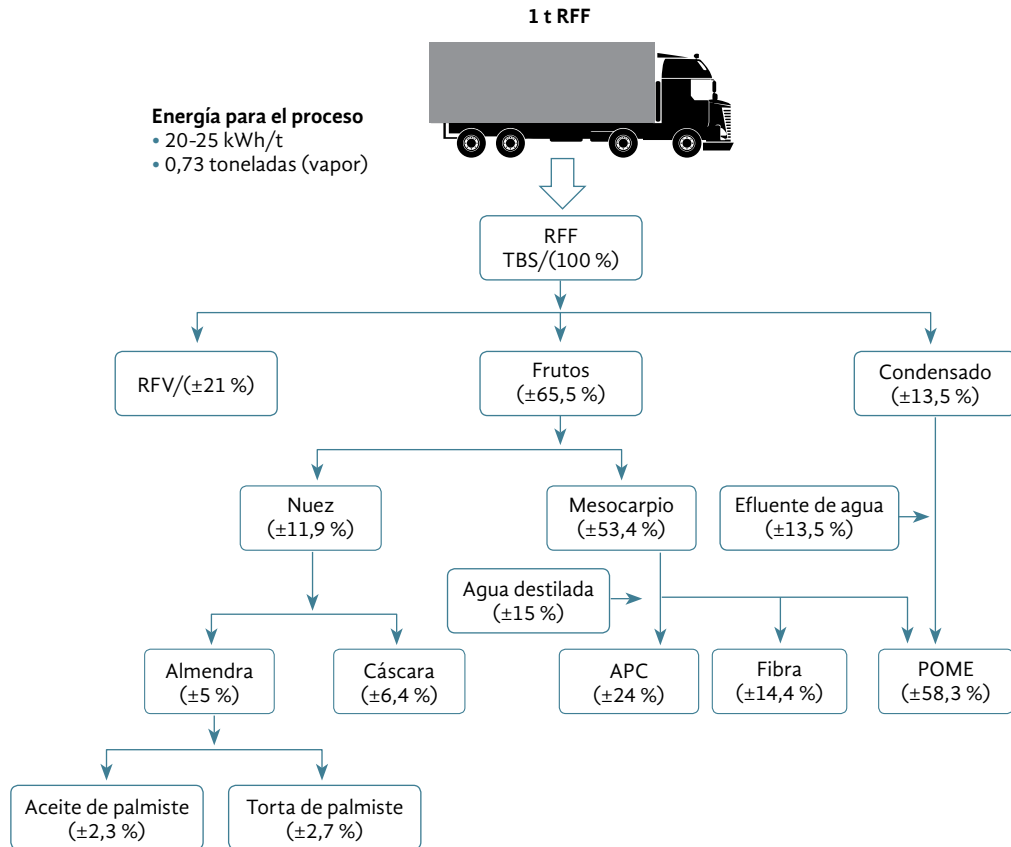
1 t RFF

Energía para el proceso
• 20-25 kWh/t
• 0,73 toneladas (vapor)

RFF
TBS/(100 %)

RFV/(±21 %)

Frutos
(±65,5 %)

Condensado
(±13,5 %)

Nuez
(±11,9 %)

Mesocarpio
(±53,4 %)

Efluente de agua
(±13,5 %)

Agua destilada
(±15 %)

Almendra
(±5 %)

Cáscara
(±6,4 %)

APC
(±24 %)

Fibra
(±14,4 %)

POME
(±58,3 %)

Aceite de palmiste
(±2,3 %)

Torta de palmiste
(±2,7 %)